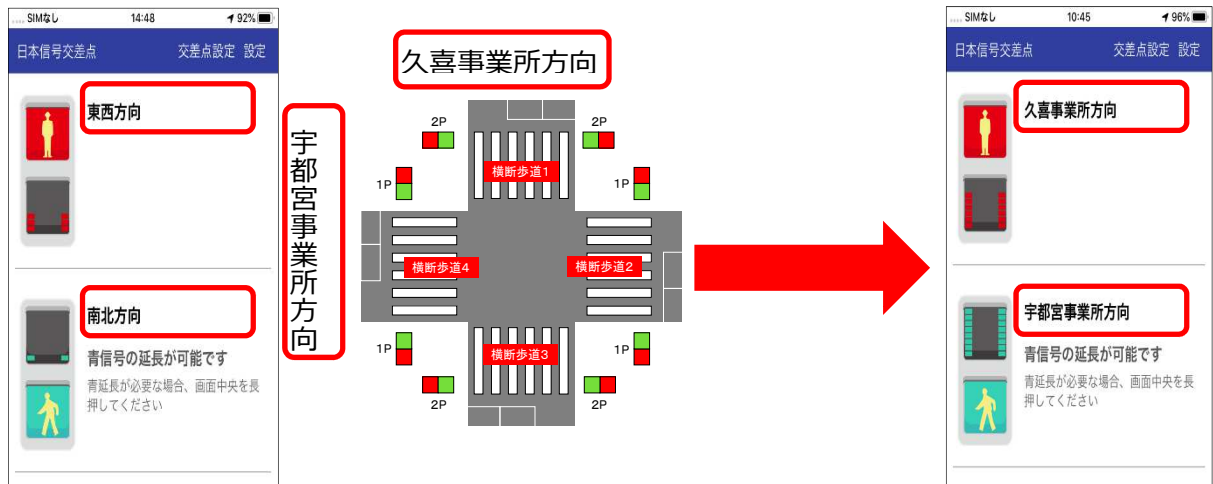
SIMなし 14:48 92%
日本信号交差点 交差点設定 設定
東西方向
南北方向
青信号の延長が可能です
青延長が必要な場合、画面中央を長押してください

宇都宮事業所方向

久喜事業所方向
2P 2P
1P 1P
横断歩道1
横断歩道4
横断歩道2
横断歩道3
1P 1P
2P 2P

SIMなし 10:45 96%
日本信号交差点 交差点設定 設定
久喜事業所方向
宇都宮事業所方向
青信号の延長が可能です
青延長が必要な場合、画面中央を長押してください